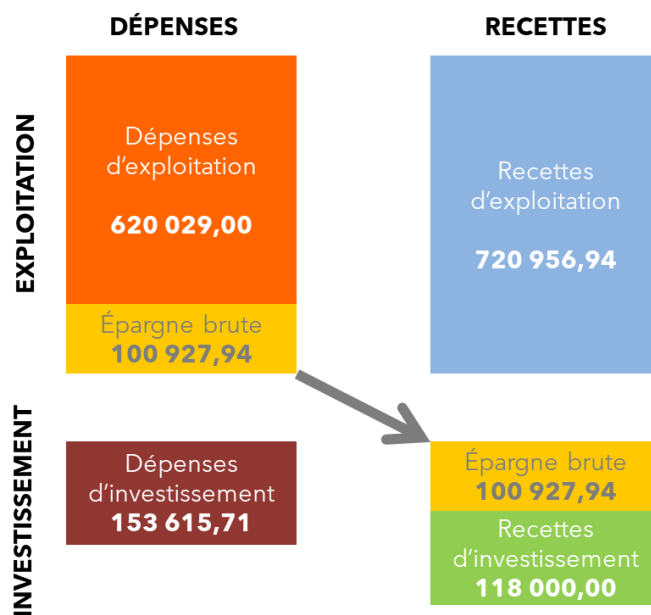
DÉPENSES

RECETTES

EXPLOITATION

Dépenses d'exploitation

620 029,00

Épargne brute
100 927,94

Recettes d'exploitation

720 956,94

INVESTISSEMENT

Dépenses d'investissement
153 615,71

Épargne brute
100 927,94

Recettes d'investissement
118 000,00